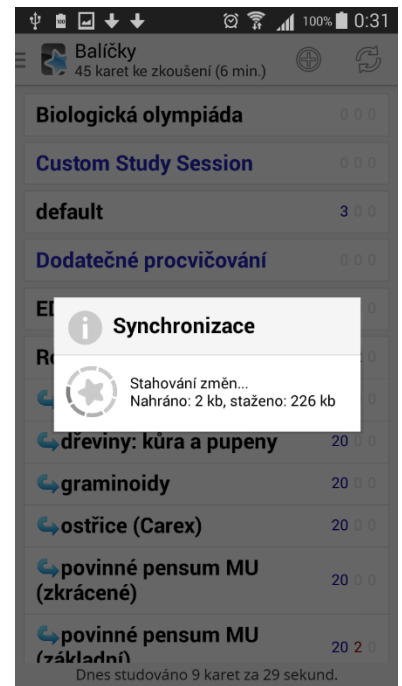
100% 0:31

Balíčky
45 karet ke zkoušení (6 min.)

Biologická olympiáda 0 0 0

Custom Study Session 0 0 0

default 3 0 0

Dodatečné procvičování 0 0 0

El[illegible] 0

Ro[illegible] 0

Synchronizace

Stahování změn...
Nahráno: 2 kb, staženo: 226 kb

dřeviny: kůra a pupeny 20 0 0

graminoidy 20 0 0

ostřice (Carex) 20 0 0

povinné pensum MU (zkrácené) 20 0 0

povinné pensum MU (základní) 20 2 0

Dnes studováno 9 karet za 29 sekund.